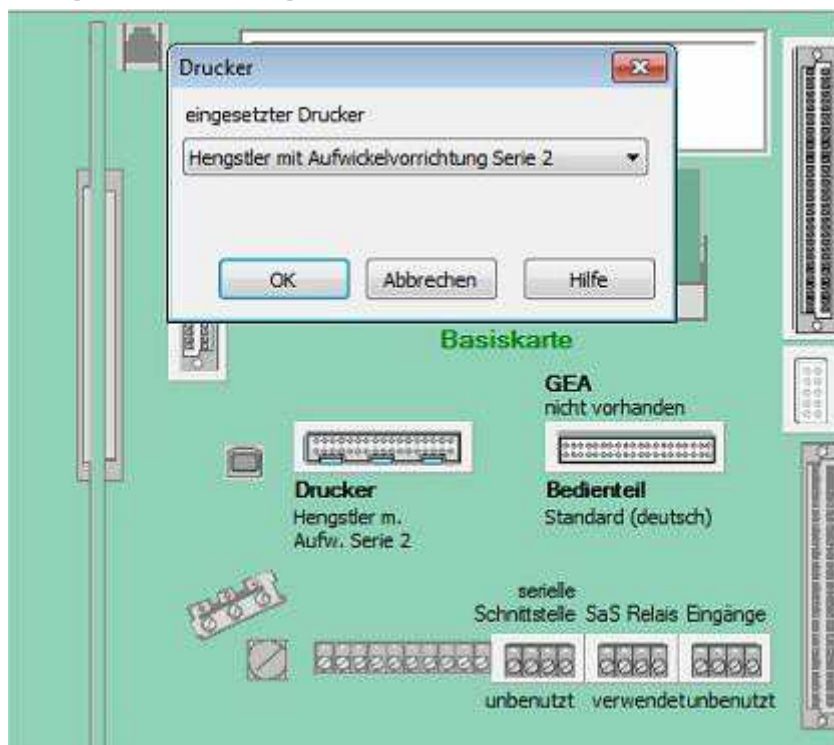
Drucker

eingesetzter Drucker

Hengstler mit Aufwickelvorrichtung Serie 2

OK Abbrechen Hilfe

Basiskarte

GEA
nicht vorhanden

Drucker
Hengstler m. Aufw. Serie 2

Bedienteil
Standard (deutsch)

serielle Schnittstelle SaS Relais Eingänge

unbenutzt verwendetunbenutzt